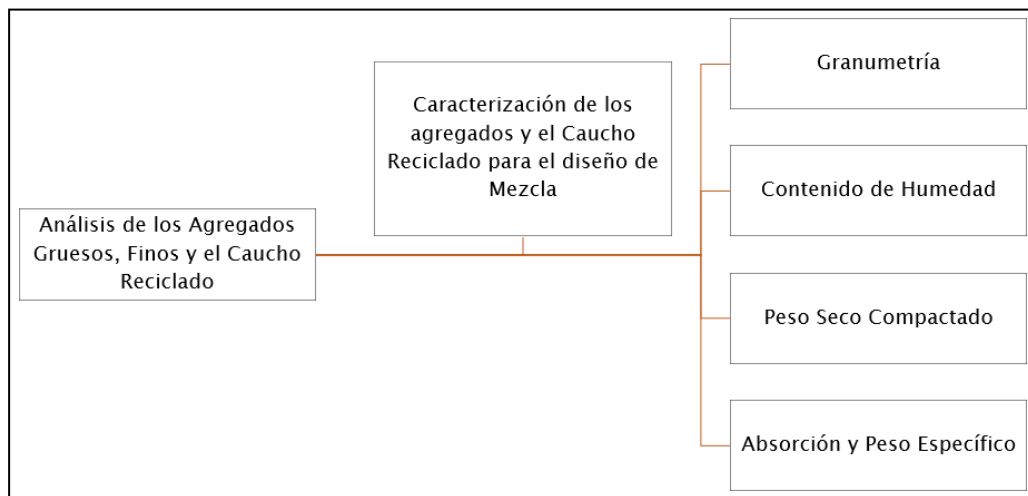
Análisis de los Agregados Gruesos, Finos y el Caucho Reciclado

Caracterización de los agregados y el Caucho Reciclado para el diseño de Mezcla

Granumetría

Contenido de Humedad

Peso Seco Compactado

Absorción y Peso Específico